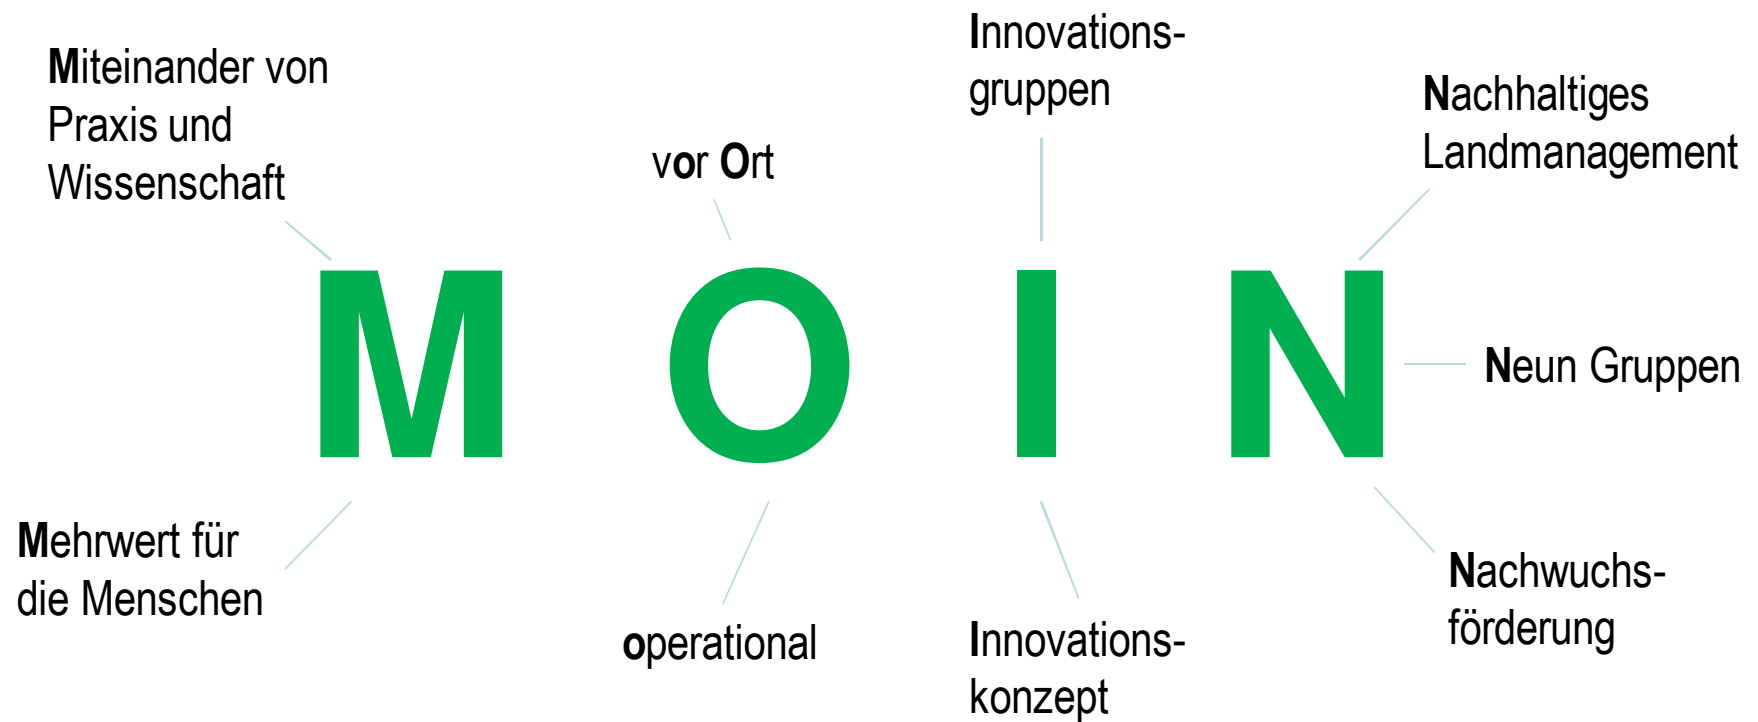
Miteinander von Praxis und Wissenschaft

vor Ort

Innovationsgruppen

Nachhaltiges Landmanagement

M O I N

Neun Gruppen

Mehrwert für die Menschen

operational

Innovationskonzept

Nachwuchsförderung